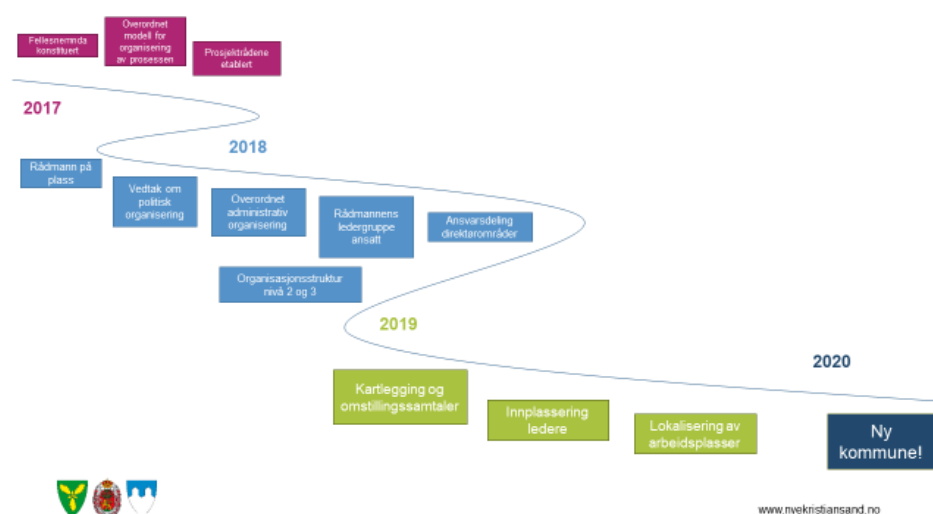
Fellesnemnda konstituert

Overordnet modell for organisering av prosessen

Prosjektrådene etablert

2017

2018

Rådmann på plass

Vedtak om politisk organisering

Overordnet administrativ organisering

Rådmannens ledergruppe ansatt

Ansvarsdeling direktørområder

Organisasjonsstruktur nivå 2 og 3

2019

2020

Kartlegging og omstillingssamtaler

Innplassering ledere

Lokalisering av arbeidsplasser

Ny kommune!

www.nyekristiansand.no